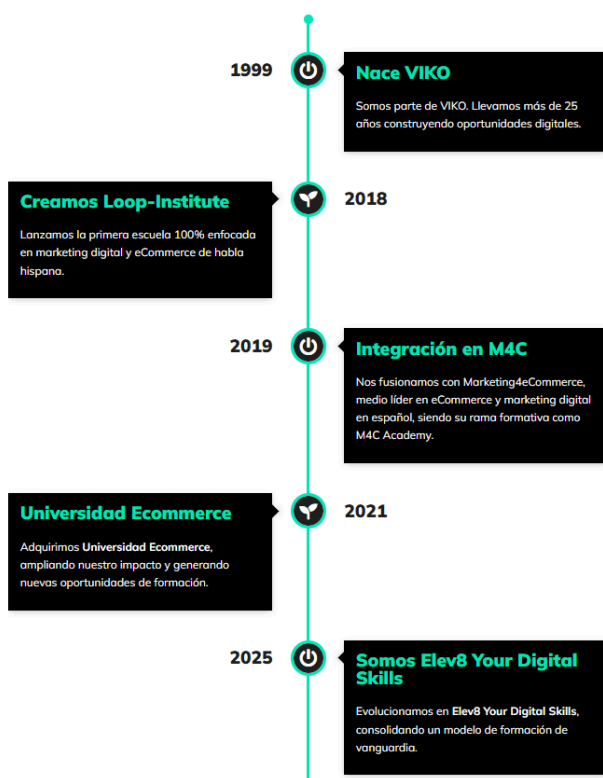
1999

Nace VIKO

Somos parte de VIKO. Llevamos más de 25 años construyendo oportunidades digitales.

Creamos Loop-Institute

Lanzamos la primera escuela 100% enfocada en marketing digital y eCommerce de habla hispana.

2018

2019

Integración en M4C

Nos fusionamos con Marketing4eCommerce, medio líder en eCommerce y marketing digital en español, siendo su rama formativa como M4C Academy.

Universidad Ecommerce

Adquirimos Universidad Ecommerce, ampliando nuestro impacto y generando nuevas oportunidades de formación.

2021

2025

Somos Elev8 Your Digital Skills

Evolucionamos en Elev8 Your Digital Skills, consolidando un modelo de formación de vanguardia.